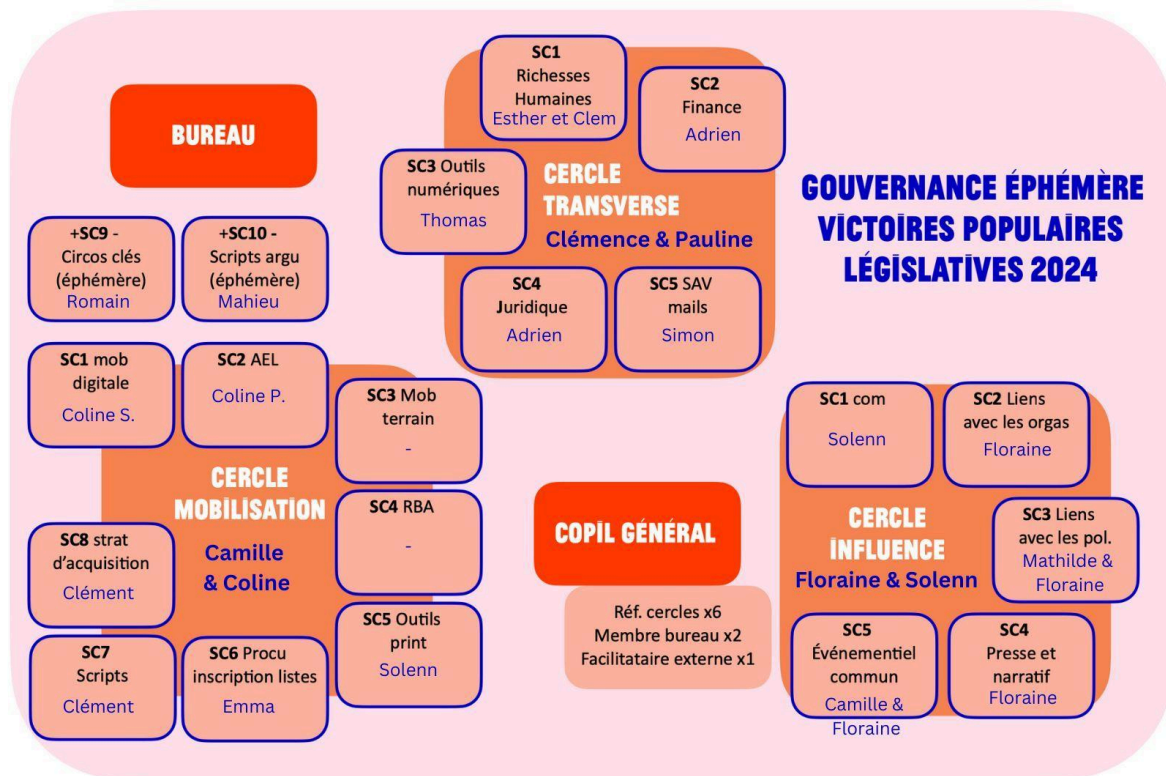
BUREAU

+SC9 - Circos clés (éphémère) Romain

+SC10 - Scripts argu (éphémère) Mahieu

SC1 Richesses Humaines Esther et Clem

SC2 Finance Adrien

SC3 Outils numériques Thomas

CERCLE TRANSVERSE Clémence & Pauline

SC4 Juridique Adrien

SC5 SAV mails Simon

GOUVERNANCE ÉPHÉMÈRE VICTOIRES POPULAIRES LÉGISLATIVES 2024

SC1 mob digitale Coline S.

SC2 AEL Coline P.

SC3 Mob terrain -

CERCLE MOBILISATION Camille & Coline

SC4 RBA -

SC8 strat d'acquisition Clément

SC5 Outils print Solenn

SC7 Scripts Clément

SC6 Procu inscription listes Emma

COPIL GÉNÉRAL

Réf. cercles x6
Membre bureau x2
Facilitataire externe x1

SC1 com Solenn

SC2 Liens avec les orgas Floraine

CERCLE INFLUENCE Floraine & Solenn

SC3 Liens avec les pol. Mathilde & Floraine

SC5 Événementiel commun Camille & Floraine

SC4 Presse et narratif Floraine